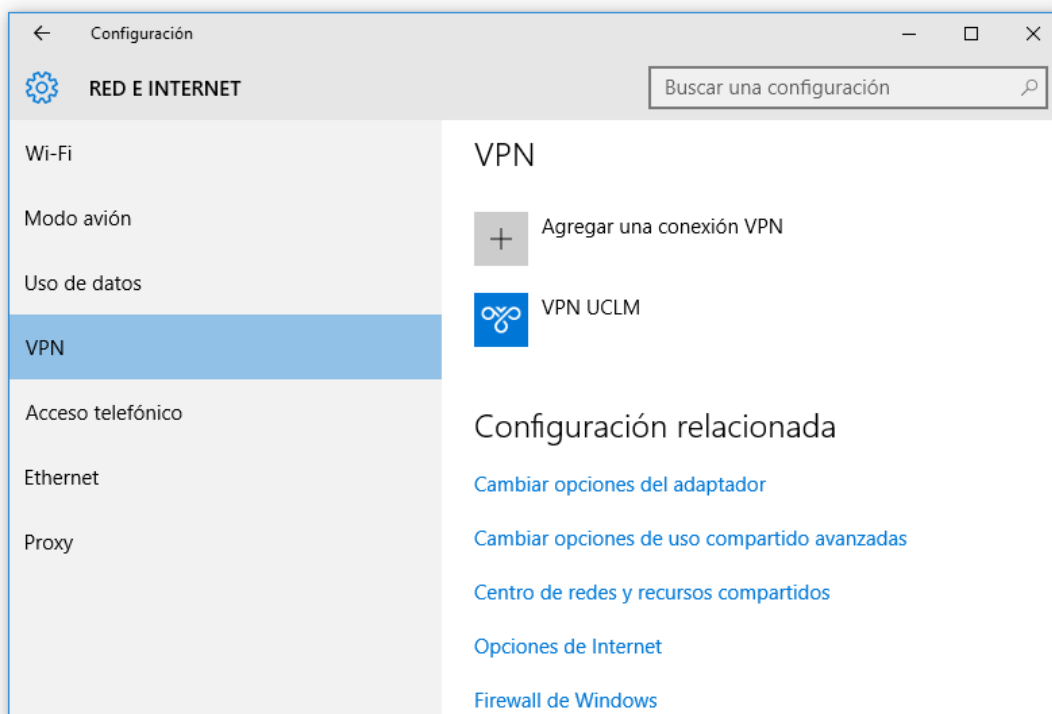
Configuración

RED E INTERNET

Buscar una configuración

Wi-Fi

Modo avión

Uso de datos

VPN

Acceso telefónico

Ethernet

Proxy

VPN

Agregar una conexión VPN

VPN UCLM

Configuración relacionada

Cambiar opciones del adaptador

Cambiar opciones de uso compartido avanzadas

Centro de redes y recursos compartidos

Opciones de Internet

Firewall de Windows